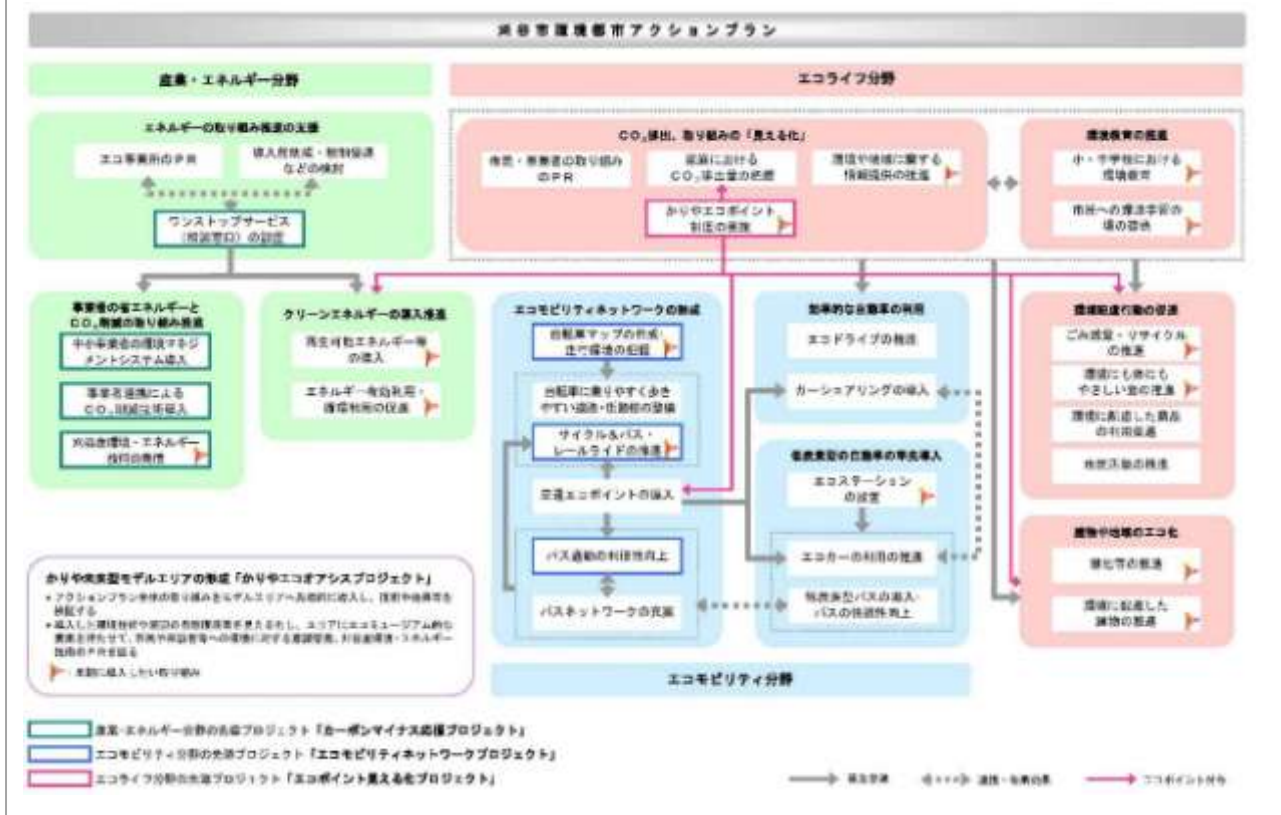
刈谷市環境都市アクションプラン

産業・エネルギー分野

エコライフ分野

エネルギーの取り組み推進の支援

エコ事業所のPR

導入判断・助成制度などの検討

ワンストップサービス（相談窓口）の設置

$CO_2$排出、取り組みの「見える化」

市民・事業者の取り組みのPR

家庭における$CO_2$排出量の把握

環境や地域に関する情報提供の推進

かりやエコポイント制度の推進

環境教育の推進

小・中学校における環境教育

市民への環境学習の場の提供

事業者の省エネルギーと$CO_2$削減の取り組み推進

中小事業者の環境マネジメントシステム導入

事業者連携による$CO_2$削減活動導入

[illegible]

クリーンエネルギーの導入推進

再生可能エネルギー等の導入

エネルギー有効利用・循環利用の促進

エコモビリティネットワークの構成

自転車マップの作成・走行環境の整備

自転車に乗りやすく歩きやすい道路・駐輪場の整備

サイクル&バス・レールライドの推進

交通エコポイントの導入

バス運動の利便性向上

バスネットワークの充実

効率的な自動車の利用

エコドライブの推進

カーシェアリングの導入

低炭素型の自動車の率先導入

エコステーションの設置

エコカーの利用の推進

低炭素型バスの導入・バスの快適性向上

環境配慮行動の促進

ごみ減量・リサイクルの推進

環境にも体にもやさしい食の推進

環境に配慮した商品の利用促進

地域活動の推進

建物や地域のエコ化

緑化等の推進

環境に配慮した建物の推進

かりや先進型モデルエリアの形成「かりやエコオアシスプロジェクト」

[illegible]

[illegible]

エコモビリティ分野

産業・エネルギー分野の先導プロジェクト「カーボンマイナス応援プロジェクト」

エコモビリティ分野の先導プロジェクト「エコモビリティネットワークプロジェクト」

エコライフ分野の先導プロジェクト「エコポイント見える化プロジェクト」

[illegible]

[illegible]

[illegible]